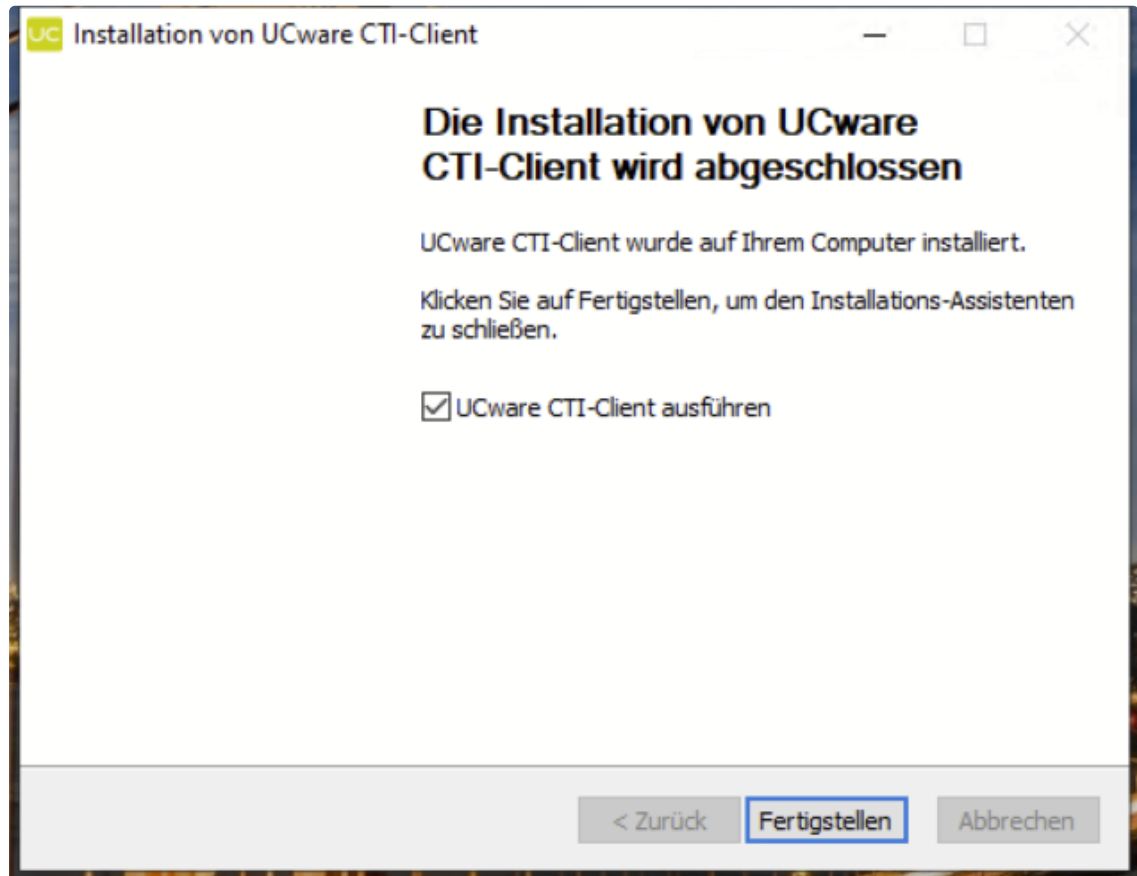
UC Installation von UCware CTI-Client

Die Installation von UCware CTI-Client wird abgeschlossen

UCware CTI-Client wurde auf Ihrem Computer installiert.

Klicken Sie auf Fertigstellen, um den Installations-Assistenten zu schließen.

☑ UCware CTI-Client ausführen

< Zurück | Fertigstellen | Abbrechen